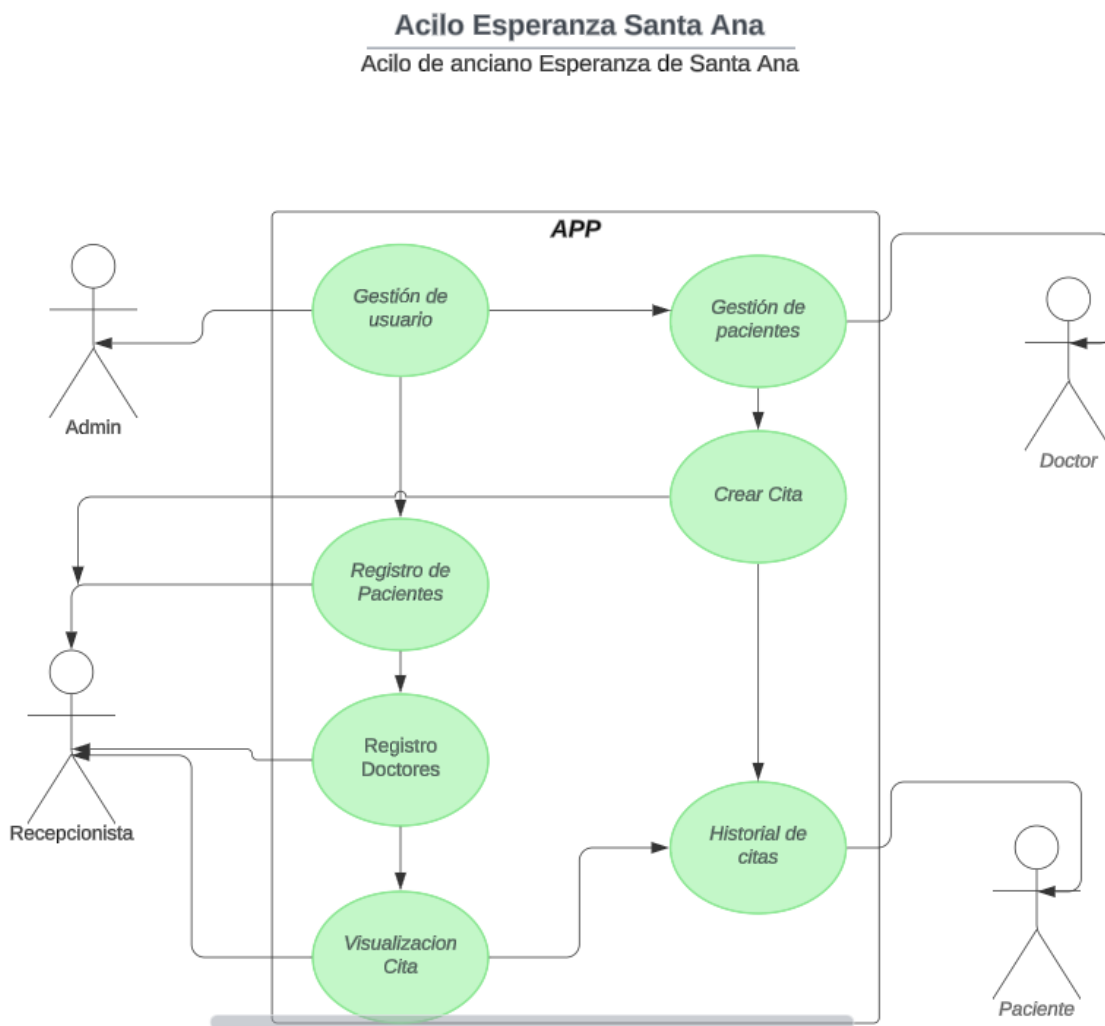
Acilo Esperanza Santa Ana

Acilo de anciano Esperanza de Santa Ana

APP

Admin

Gestión de usuario

Gestión de pacientes

Doctor

Crear Cita

Registro de Pacientes

Registro Doctores

Recepcionista

Historial de citas

Visualizacion Cita

Paciente